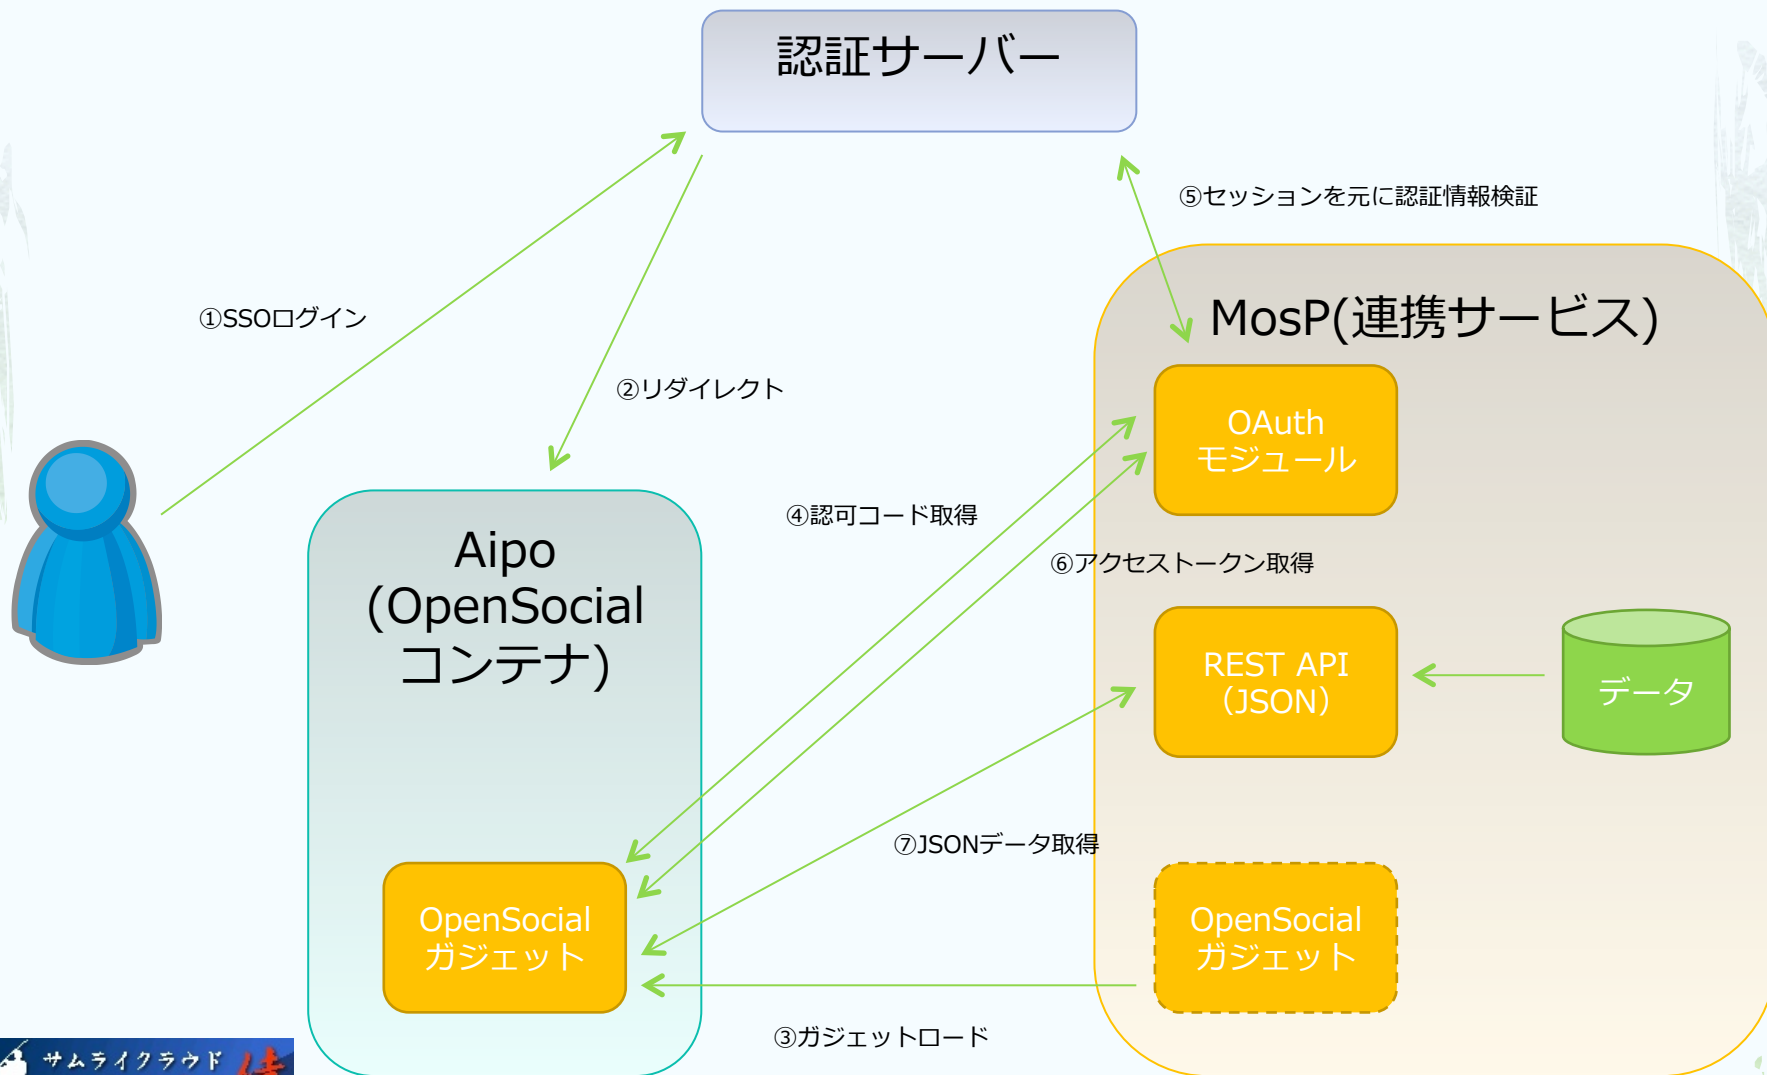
認証サーバー

⑤セッションを元に認証情報検証

①SSOログイン

②リダイレクト

MosP(連携サービス)

OAuth
モジュール

④認可コード取得

Aipo
(OpenSocial
コンテナ)

⑥アクセストークン取得

REST API
(JSON)

データ

⑦JSONデータ取得

OpenSocial
ガジェット

OpenSocial
ガジェット

③ガジェットロード

サムライクラウド 侍